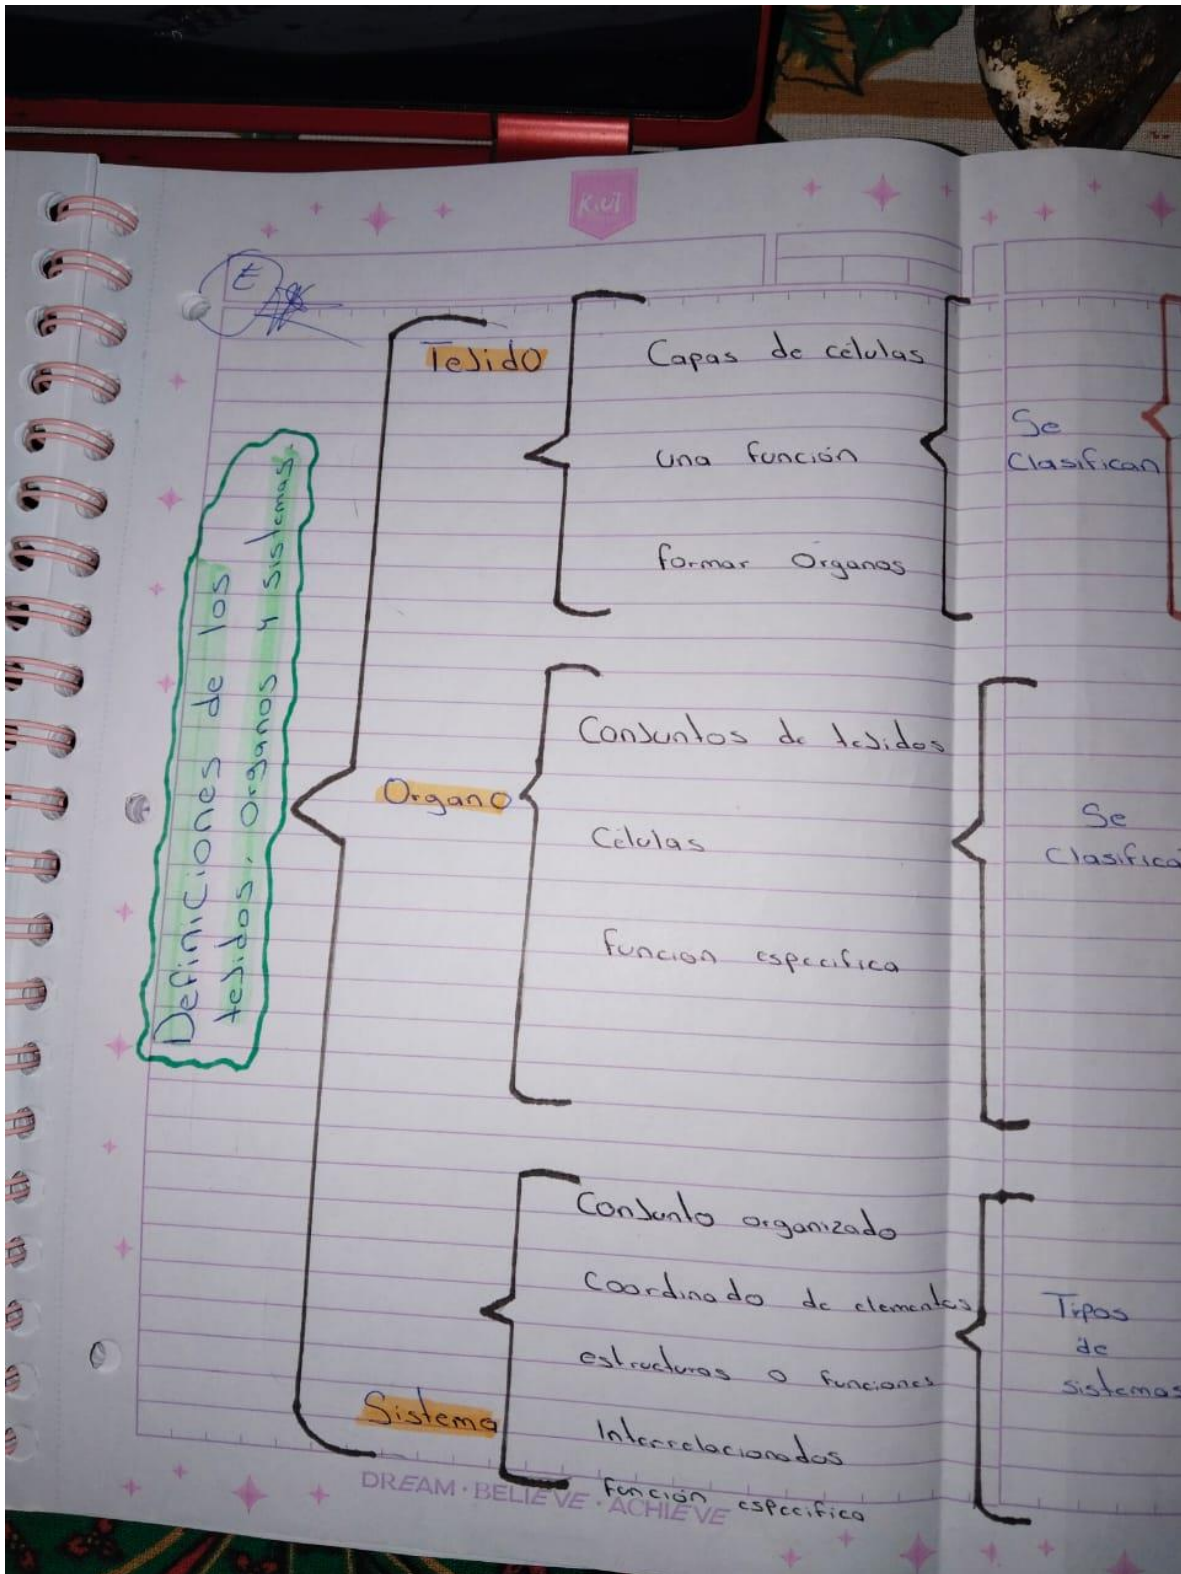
KIUT

E

Definiciones de los tejidos, Organos y sistemas.

TeJidO

Capas de células

Una función

formar Organos

Se Clasifican

Organo

ConJuntos de teJidos

Células

funcion especifica

Se Clasifica

Sistema

ConJunto organizado

Coordinado de elementos

estructuras o funciones

Interrelacionados

Función especifica

Tipos de sistemas

DREAM · BELIEVE · ACHIEVE